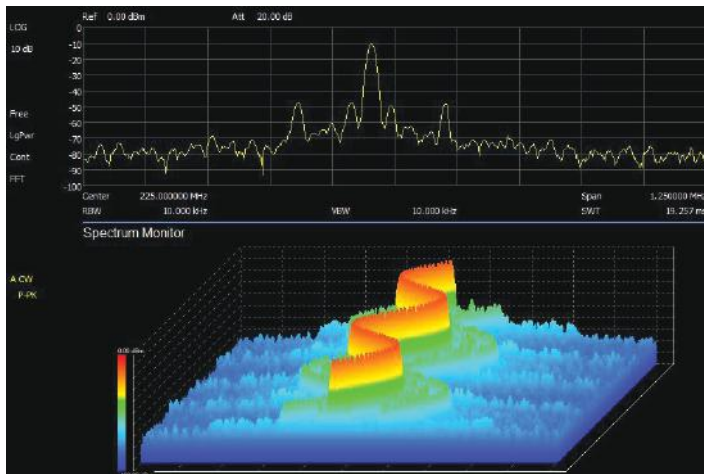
LOG
10 dB
Ref 0.00 dBm
Att 20.00 dB
0
-10
-20
-30
-40
-50
-60
-70
-80
-90
-100
Free
LgPwr
Cont
FFT
Center 225.000000 MHz
Span 1.250000 MHz
RBW 10.000 kHz
VBW 10.000 kHz
SWT 19.257 ms
Spectrum Monitor
A CW
P-PK
0.00 dBm